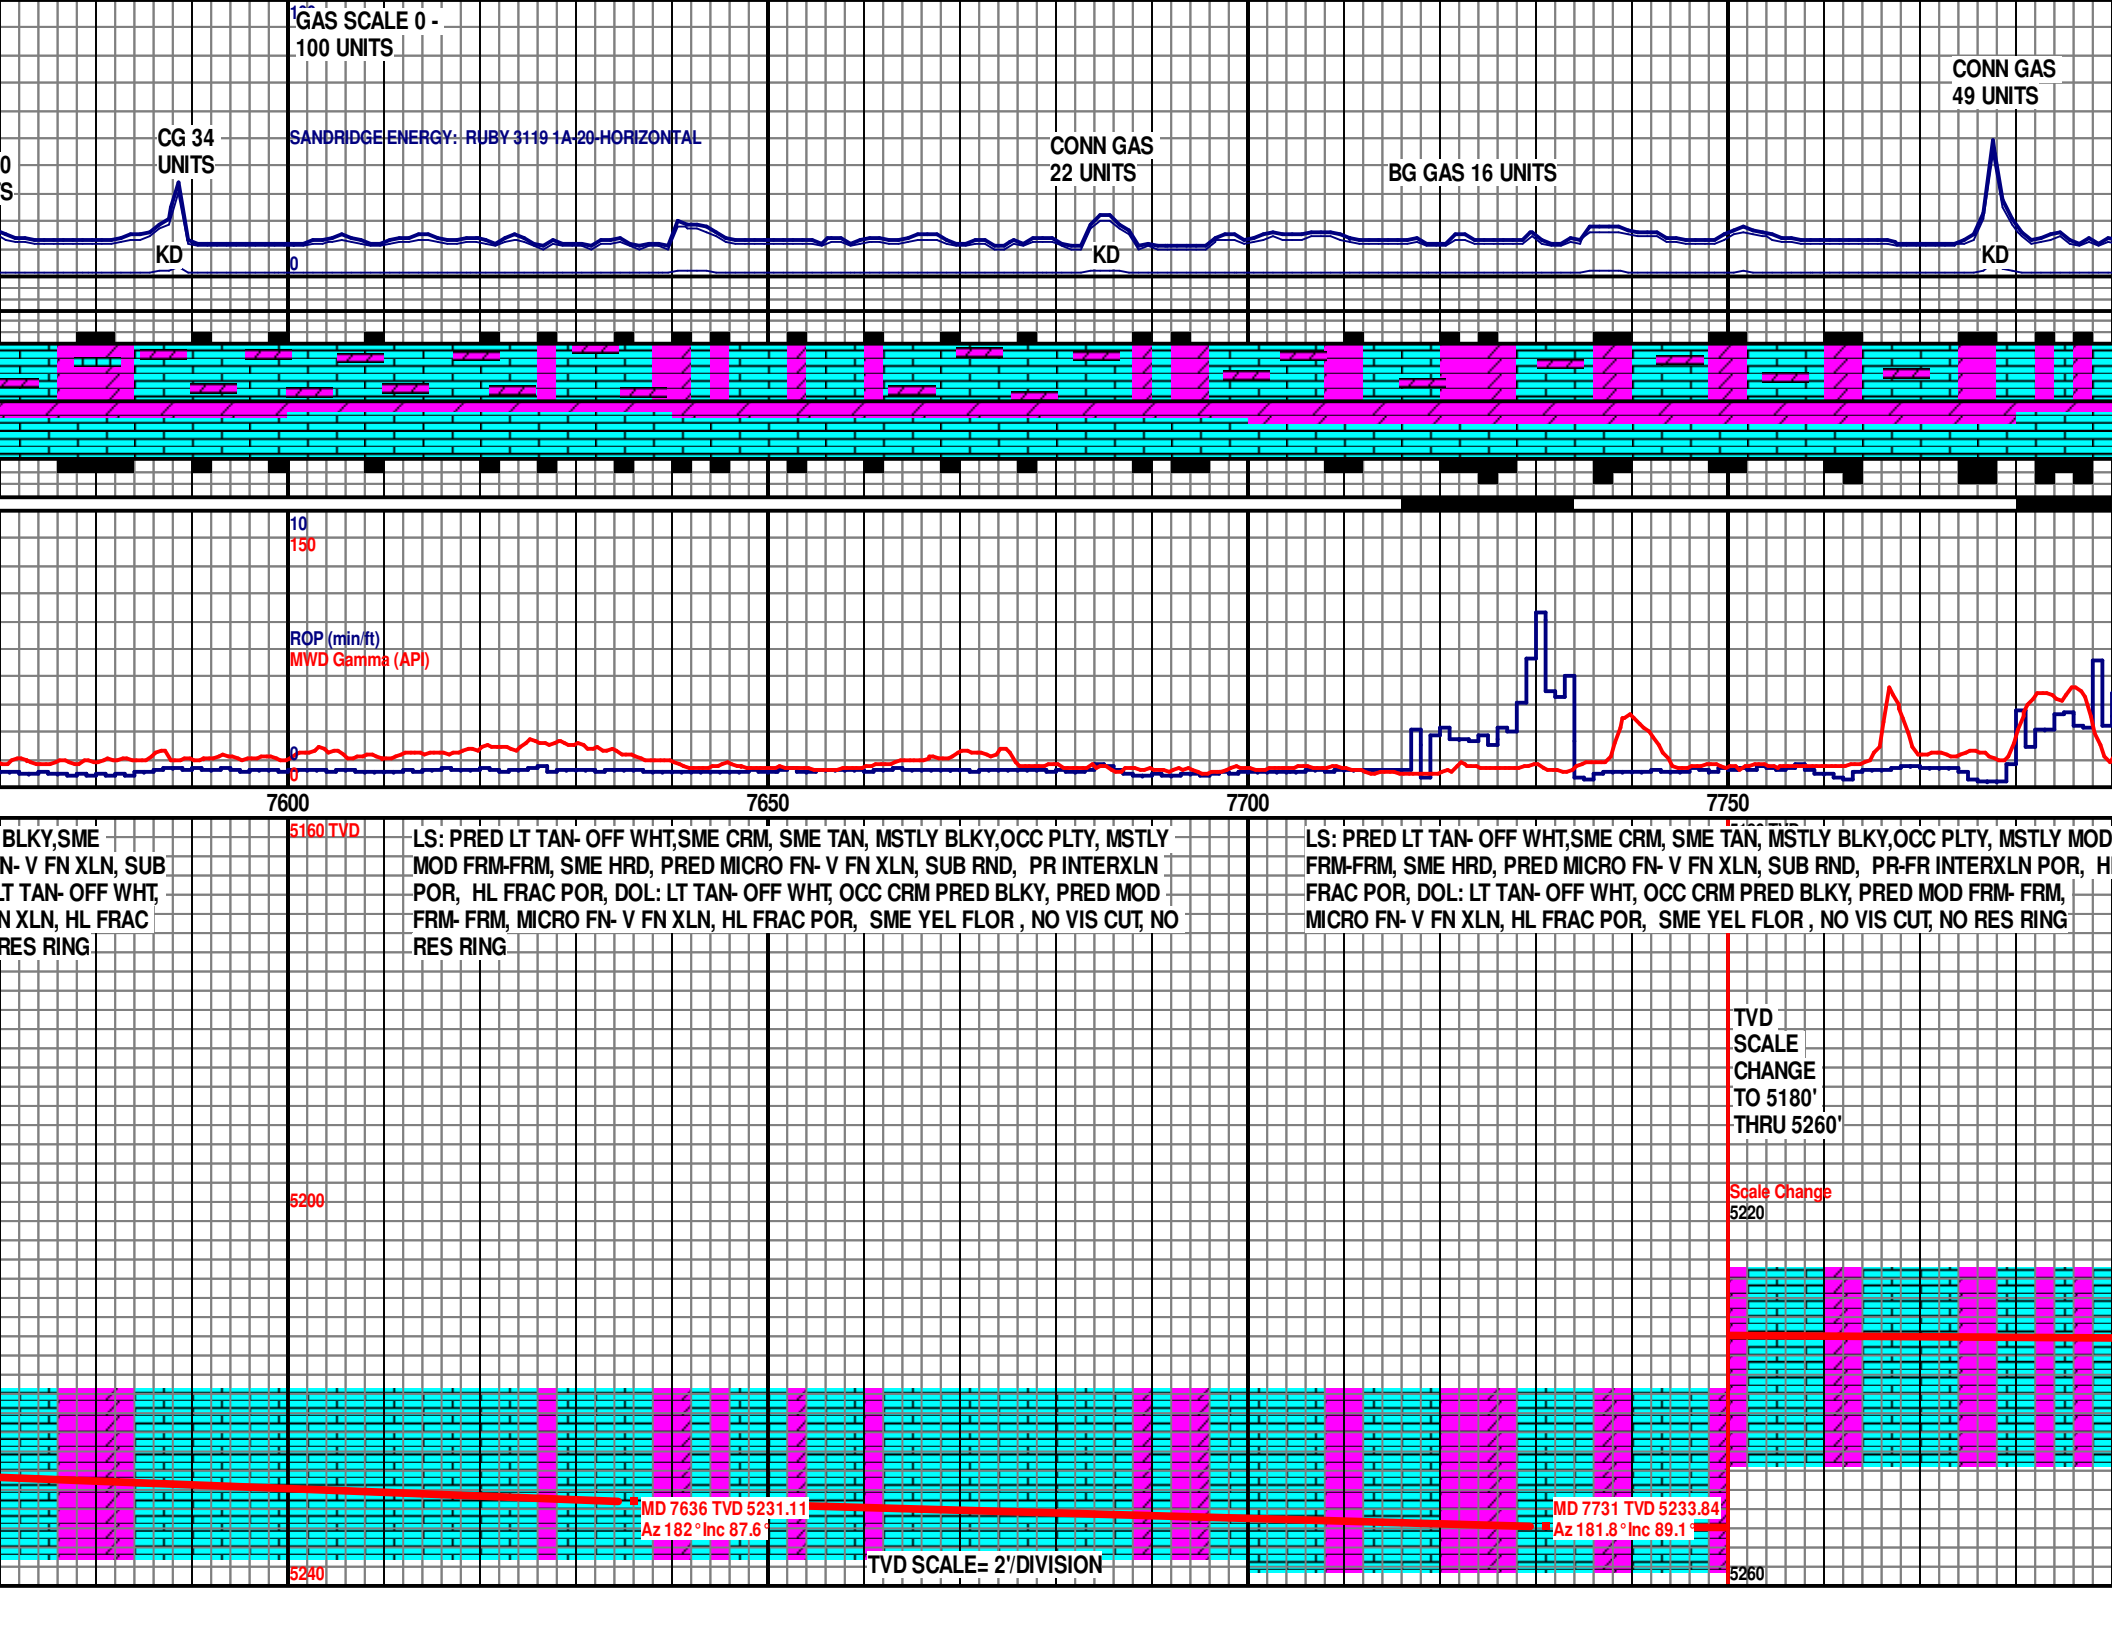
GAS SCALE 0 -
100 UNITS

CONN GAS
49 UNITS

CG 34
UNITS

SANDRIDGE ENERGY: RUBY 3119 1A-20-HORIZONTAL

CONN GAS
22 UNITS

BG GAS 16 UNITS

0
S

KD
0
KD
KD

10
150

ROP (min/ft)
MWD Gamma (API)

0
0

7600
7650
7700
7750

BLKY,SME
N- V FN XLN, SUB
LT TAN- OFF WHT,
N XLN, HL FRAC
RES RING

5160 TVD

LS: PRED LT TAN- OFF WHT,SME CRM, SME TAN, MSTLY BLKY,OCC PLTY, MSTLY MOD FRM-FRM, SME HRD, PRED MICRO FN- V FN XLN, SUB RND, PR INTERXLN POR, HL FRAC POR, DOL: LT TAN- OFF WHT, OCC CRM PRED BLKY, PRED MOD FRM- FRM, MICRO FN- V FN XLN, HL FRAC POR, SME YEL FLOR , NO VIS CUT, NO RES RING

LS: PRED LT TAN- OFF WHT,SME CRM, SME TAN, MSTLY BLKY,OCC PLTY, MSTLY MOD FRM-FRM, SME HRD, PRED MICRO FN- V FN XLN, SUB RND, PR-FR INTERXLN POR, H FRAC POR, DOL: LT TAN- OFF WHT, OCC CRM PRED BLKY, PRED MOD FRM- FRM, MICRO FN- V FN XLN, HL FRAC POR, SME YEL FLOR , NO VIS CUT, NO RES RING

TVD
SCALE
CHANGE
TO 5180'
THRU 5260'

5200

Scale Change
5220

MD 7636 TVD 5231.11
Az 182 ° Inc 87.6 °

MD 7731 TVD 5233.84
Az 181.8 ° Inc 89.1 °

5240
TVD SCALE= 2'/DIVISION
5260